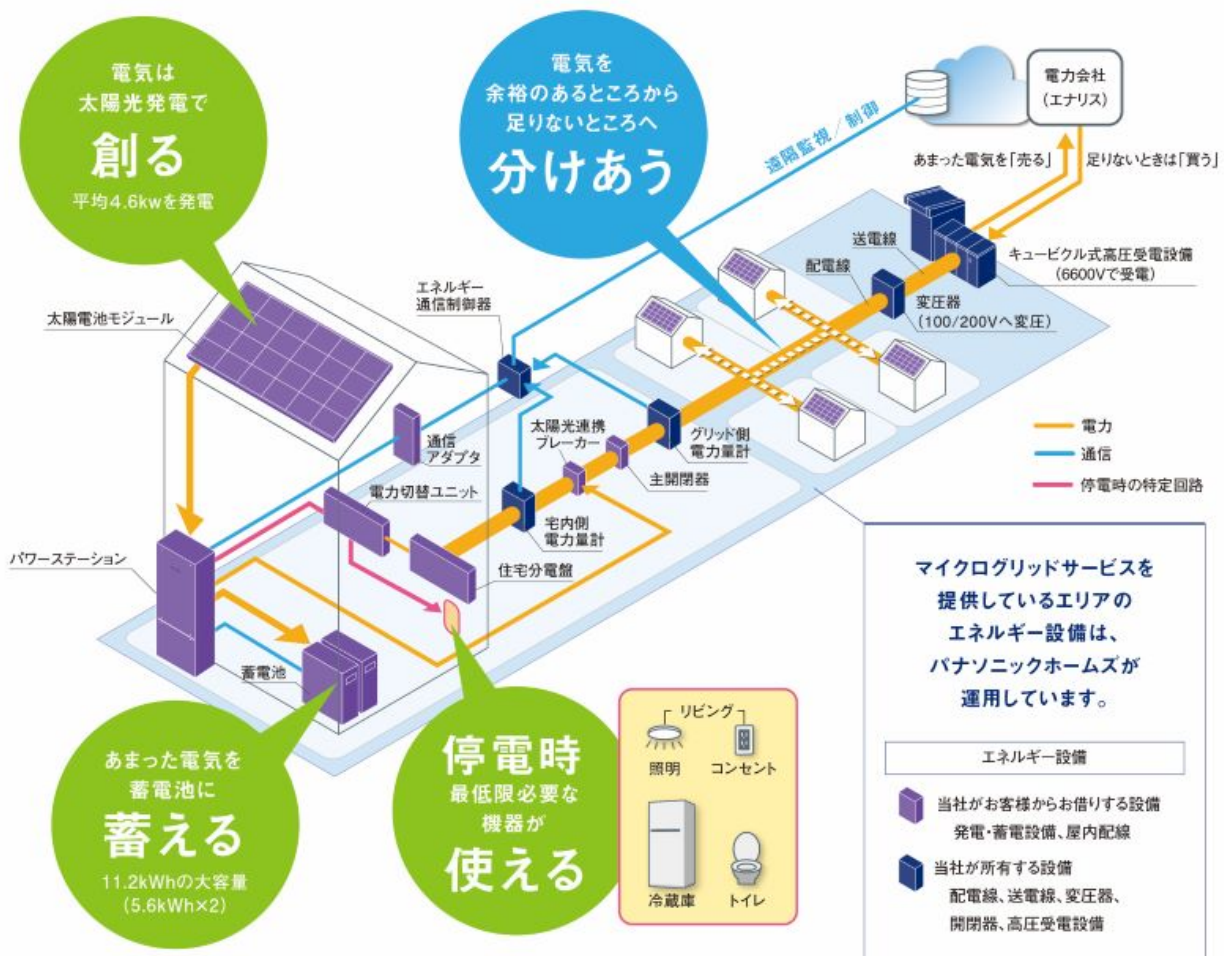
電気は
太陽光発電で
創る
平均4.6kwを発電

電気を
余裕のあるところから
足りないところへ
分けあう

遠隔監視／制御

電力会社
(エナリス)

あまった電気を「売る」
足りないときは「買う」

送電線
配電線
キュービクル式高圧受電設備
(6600Vで受電)
変圧器
(100/200Vへ変圧)

太陽電池モジュール
エネルギー
通信制御器
通信
アダプタ
太陽光連携
ブレーカー
グリッド側
電力量計
主開閉器
電力切替ユニット
宅内側
電力量計
住宅分電盤
パワーステーション
蓄電池

電力
通信
停電時の特定回路

マイクログリッドサービスを
提供しているエリアの
エネルギー設備は、
パナソニックホームズが
運用しています。

エネルギー設備
当社がお客様からお借りする設備
発電・蓄電設備、屋内配線
当社が所有する設備
配電線、送電線、変圧器、
開閉器、高圧受電設備

あまった電気を
蓄電池に
蓄える
11.2kWhの大容量
(5.6kWh×2)

停電時
最低限必要な
機器が
使える

リビング
照明
コンセント
冷蔵庫
トイレ